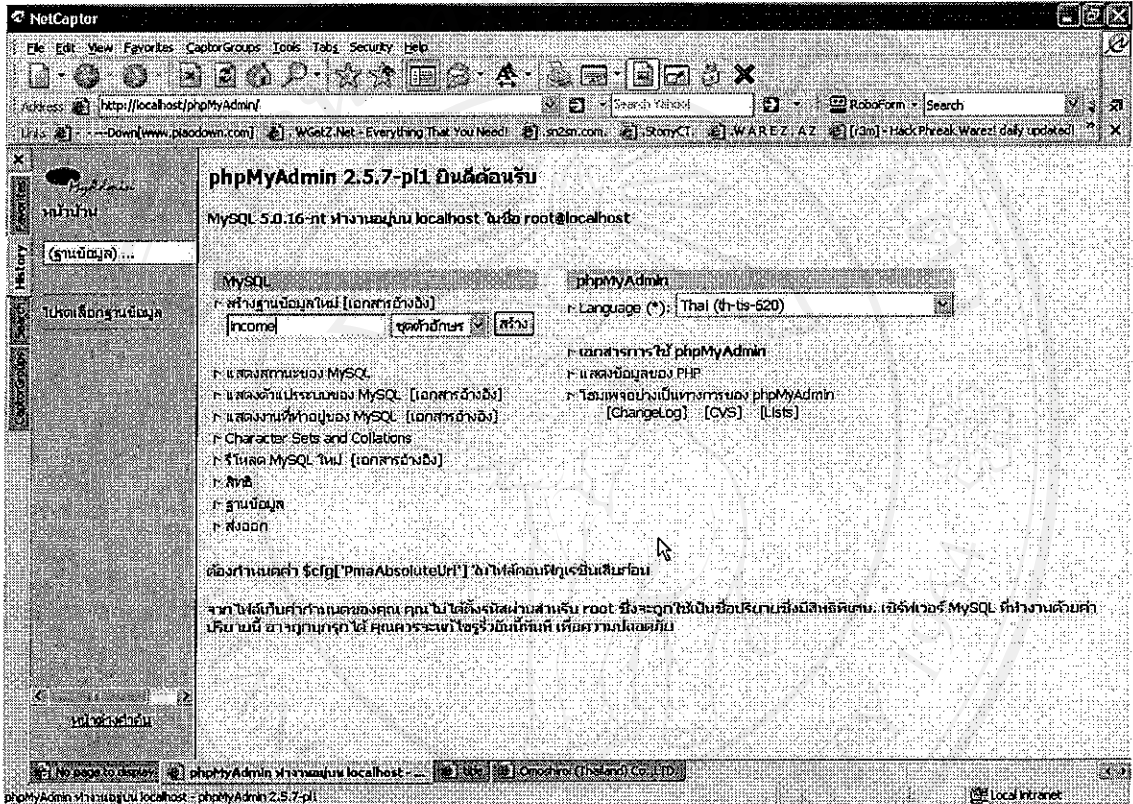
NetCaptor

File Edit View Favorites CaptorGroups Tools Tabs Security Help

Address http://localhost/phpMyAdmin/

Search Yahoo! RoboForm Search

Links ---Down[www.pisodown.com] WGeTZ.Net - Everything That You Need! sn2sn.com StonyCT WAREZ AZ [r3m] - Hack Phreak Warez! daily updated!

Favorites History Search CaptorGroups

phpMyAdmin

หน้าบ้าน

(ฐานข้อมูล) ...

โปรดเลือกฐานข้อมูล

หน้าต่างใหม่

phpMyAdmin 2.5.7-pl1 ยินดีต้อนรับ

MySQL 5.0.16-nt ทำงานอยู่บน localhost ในชื่อ root@localhost

MySQL

สร้างฐานข้อมูลใหม่ [เอกสารอ้างอิง]

Income ชุดตัวอักษร สร้าง

แสดงสถานะของ MySQL

แสดงค่าแปรระบบของ MySQL [เอกสารอ้างอิง]

แสดงงานที่ทำอยู่ของ MySQL [เอกสารอ้างอิง]

Character Sets and Collations

รีโหลด MySQL ใหม่ [เอกสารอ้างอิง]

สิทธิ

ฐานข้อมูล

ส่งออก

phpMyAdmin

Language (*): Thai (th-tis-620)

เอกสารการใช้ phpMyAdmin

แสดงข้อมูลของ PHP

โฮมเพจอย่างเป็นทางการของ phpMyAdmin

[ChangeLog] [CVS] [Lists]

ต้องกำหนดค่า $cfg['PmaAbsoluteUri'] ในไฟล์คอนฟิกูเรชั่นเสียก่อน

จากไฟล์เก็บค่ากำหนดของคุณ คุณไม่ได้ตั้งรหัสผ่านสำหรับ root ซึ่งจะถูกใช้เป็นชื่อปริยายซึ่งมีสิทธิพิเศษ. เซิร์ฟเวอร์ MySQL ที่ทำงานด้วยค่าปริยายนี้ อาจถูกบุกรุกได้ คุณควรจะแก้ไขรูรั่วนี้ทันที เพื่อความปลอดภัย

No page to display phpMyAdmin ทำงานอยู่บน localhost - ... Web Omoshiroi (Thailand) Co.,LTD.

phpMyAdmin ทำงานอยู่บน localhost - phpMyAdmin 2.5.7-pl1

Local intranet